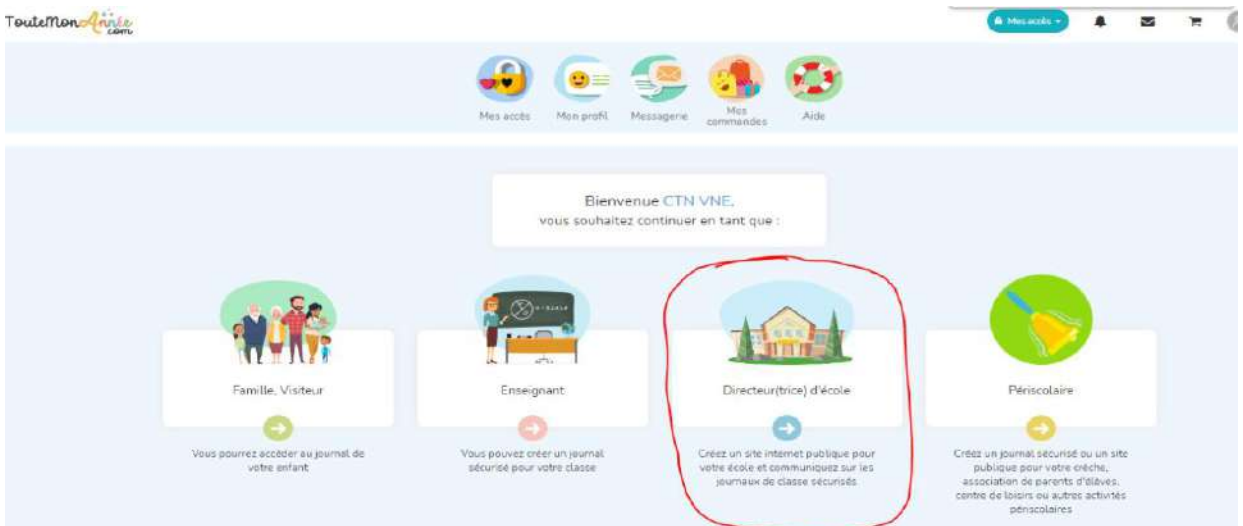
TouteMonAnnée.com

Mes accès

Mes accès Mon profil Messagerie Mes commandes Aide

Bienvenue CTN VNE, vous souhaitez continuer en tant que :

Famille, Visiteur

Vous pourrez accéder au journal de votre enfant

Enseignant

Vous pouvez créer un journal sécurisé pour votre classe

Directeur(trice) d'école

Créez un site internet publique pour votre école et communiquez sur les journaux de classe sécurisés

Périscolaire

Créez un journal sécurisé ou un site publique pour votre crèche, association de parents d'élèves, centre de loisirs ou autres activités périscolaires